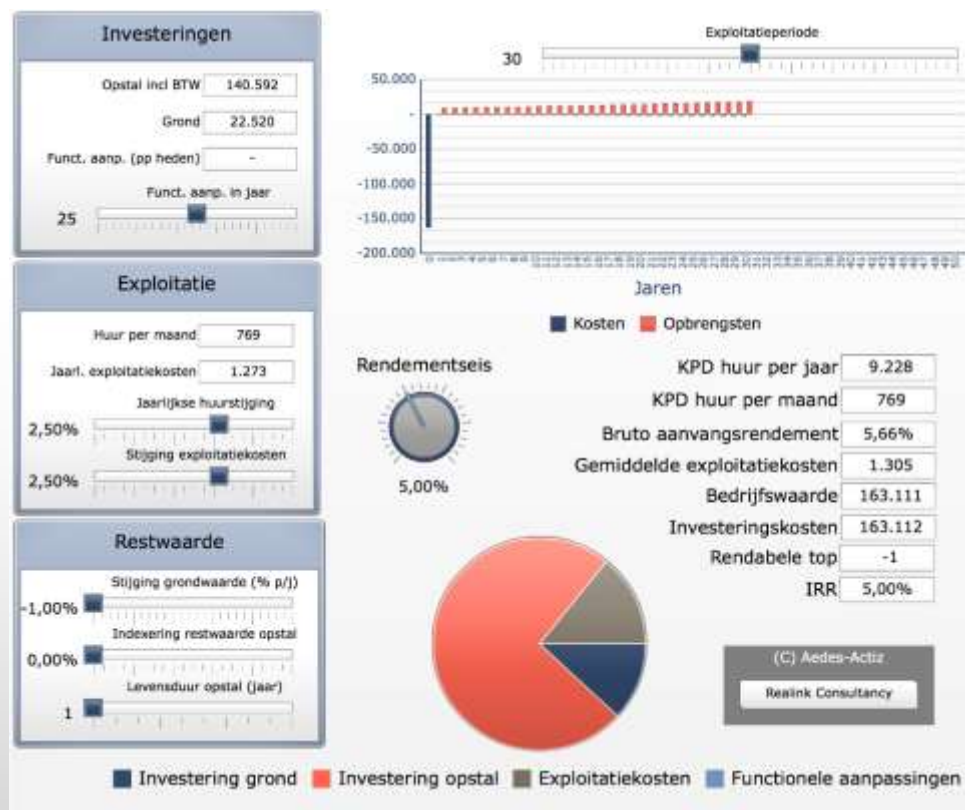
Investeringen

Opstal incl BTW 140.592

Grond 22.520

Funct. aanp. (pp heden) -

Funct. aanp. in jaar

25

Exploitatie

Huur per maand 769

Jaarl. exploitatiekosten 1.273

Jaarlijkse huurstijging

2,50%

Stijging exploitatiekosten

2,50%

Restwaarde

Stijging grondwaarde (% p/j)

-1,00%

Indexering restwaarde opstal

0,00%

Levensduur opstal (jaar)

1

Exploitatieperiode

30

50.000
-
-50.000
-100.000
-150.000
-200.000

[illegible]

Jaren

Kosten Opbrengsten

Rendementseis

5,00%

| KPD huur per jaar | 9.228 |
|---|---|
| KPD huur per maand | 769 |
| Bruto aanvangsrendement | 5,66% |
| Gemiddelde exploitatiekosten | 1.305 |
| Bedrijfswaarde | 163.111 |
| Investeringskosten | 163.112 |
| Rendabele top | -1 |
| IRR | 5,00% |

(C) Aedes-Actiz

Realink Consultancy

Investering grond Investering opstal Exploitatiekosten Functionele aanpassingen